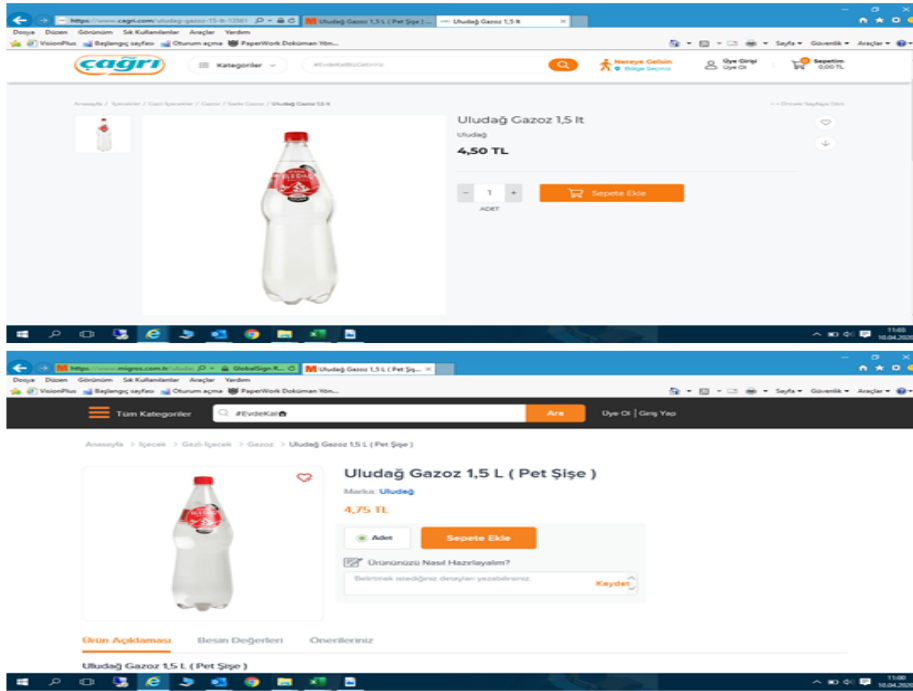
https://www.cagri.com/uludag-gazoz-15-lt-13361 Uludağ Gazoz 1,5 ( Pet Şişe ) ... Uludağ Gazoz 1,5 lt

Dosya Düzen Görünüm Sık Kullanılanlar Araçlar Yardım

VisionPlus Başlangıç sayfası Oturum açma PaperWork Doküman Yön...

Sayfa Güvenlik Araçlar

çağrı

Kategoriler

#EvdeKalBizGetirelim

Nereye Gelelim Bölge Seçiniz

Üye Girişi Üye Ol

Sepetim 0,00 TL

Anasayfa / İçecekler / Gazlı İçecekler / Gazoz / Sade Gazoz / Uludağ Gazoz 1,5 lt

<< Önceki Sayfaya Dön

Uludağ Gazoz 1,5 lt

Uludağ

4,50 TL

- 1 +

ADET

Sepete Ekle

11:05 10.04.2020

https://www.migros.com.tr/uluda... GlobalSign R... Uludağ Gazoz 1,5 L ( Pet Şiş...

Dosya Düzen Görünüm Sık Kullanılanlar Araçlar Yardım

VisionPlus Başlangıç sayfası Oturum açma PaperWork Doküman Yön...

Sayfa Güvenlik Araçlar

Tüm Kategoriler

#EvdeKal

Ara

Üye Ol | Giriş Yap

Anasayfa > İçecek > Gazlı İçecek > Gazoz > Uludağ Gazoz 1,5 L ( Pet Şişe )

Uludağ Gazoz 1,5 L ( Pet Şişe )

Marka: Uludağ

4,75 TL

Adet

Sepete Ekle

Ürününüzü Nasıl Hazırlayalım?

Belirtmek istediğiniz detayları yazabilirsiniz.

Kaydet

Ürün Açıklaması Besin Değerleri Önerileriniz

Uludağ Gazoz 1,5 L ( Pet Şişe )

11:00 10.04.2020